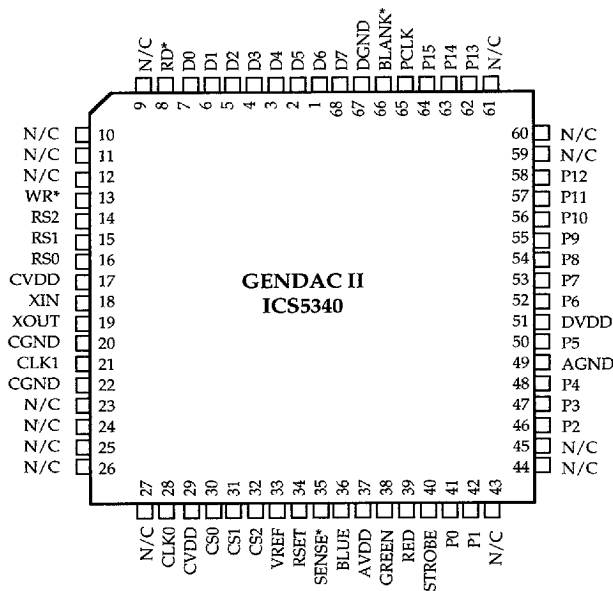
N/C 9
RD* 8
D0 7
D1 6
D2 5
D3 4
D4 3
D5 2
D6 1
D7 68
DGND 67
BLANK* 66
PCLK 65
P15 64
P14 63
P13 62
N/C 61

N/C 10
N/C 11
N/C 12
WR* 13
RS2 14
RS1 15
RS0 16
CVDD 17
XIN 18
XOUT 19
CGND 20
CLK1 21
CGND 22
N/C 23
N/C 24
N/C 25
N/C 26

GENDAC II
ICS5340

60 N/C
59 N/C
58 P12
57 P11
56 P10
55 P9
54 P8
53 P7
52 P6
51 DVDD
50 P5
49 AGND
48 P4
47 P3
46 P2
45 N/C
44 N/C

27 N/C
28 CLK0
29 CVDD
30 CS0
31 CS1
32 CS2
33 VREF
34 RSET
35 SENSE*
36 BLUE
37 AVDD
38 GREEN
39 RED
40 STROBE
41 P0
42 P1
43 N/C